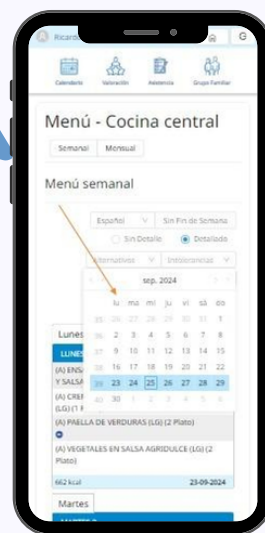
Ricard

G

Calendario Valoración Asistencia Grupo Familiar

Menú - Cocina central

Semanal Mensual

Menú semanal

Español

Sin Fin de Semana

Sin Detalle

Detallado

Alternativas

Intolerancias

sep. 2024

| | lu | ma | mi | ju | vi | sá | do |
|---|---|---|---|---|---|---|---|
| 35 | 26 | 27 | 28 | 29 | 30 | 31 | 1 |
| 36 | 2 | 3 | 4 | 5 | 6 | 7 | 8 |
| 37 | 9 | 10 | 11 | 12 | 13 | 14 | 15 |
| 38 | 16 | 17 | 18 | 19 | 20 | 21 | 22 |
| 39 | 23 | 24 | 25 | 26 | 27 | 28 | 29 |
| 40 | 30 | 1 | | | | | |

Lunes

LUNES

(A) ENS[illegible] Y SALSA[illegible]

(A) CREF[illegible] (LG) (1 F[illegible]

(A) PAELLA DE VERDURAS (LG) (2 Plato)

(A) VEGETALES EN SALSA AGRIDULCE (LG) (2 Plato)

662 kcal 23-09-2024

Martes